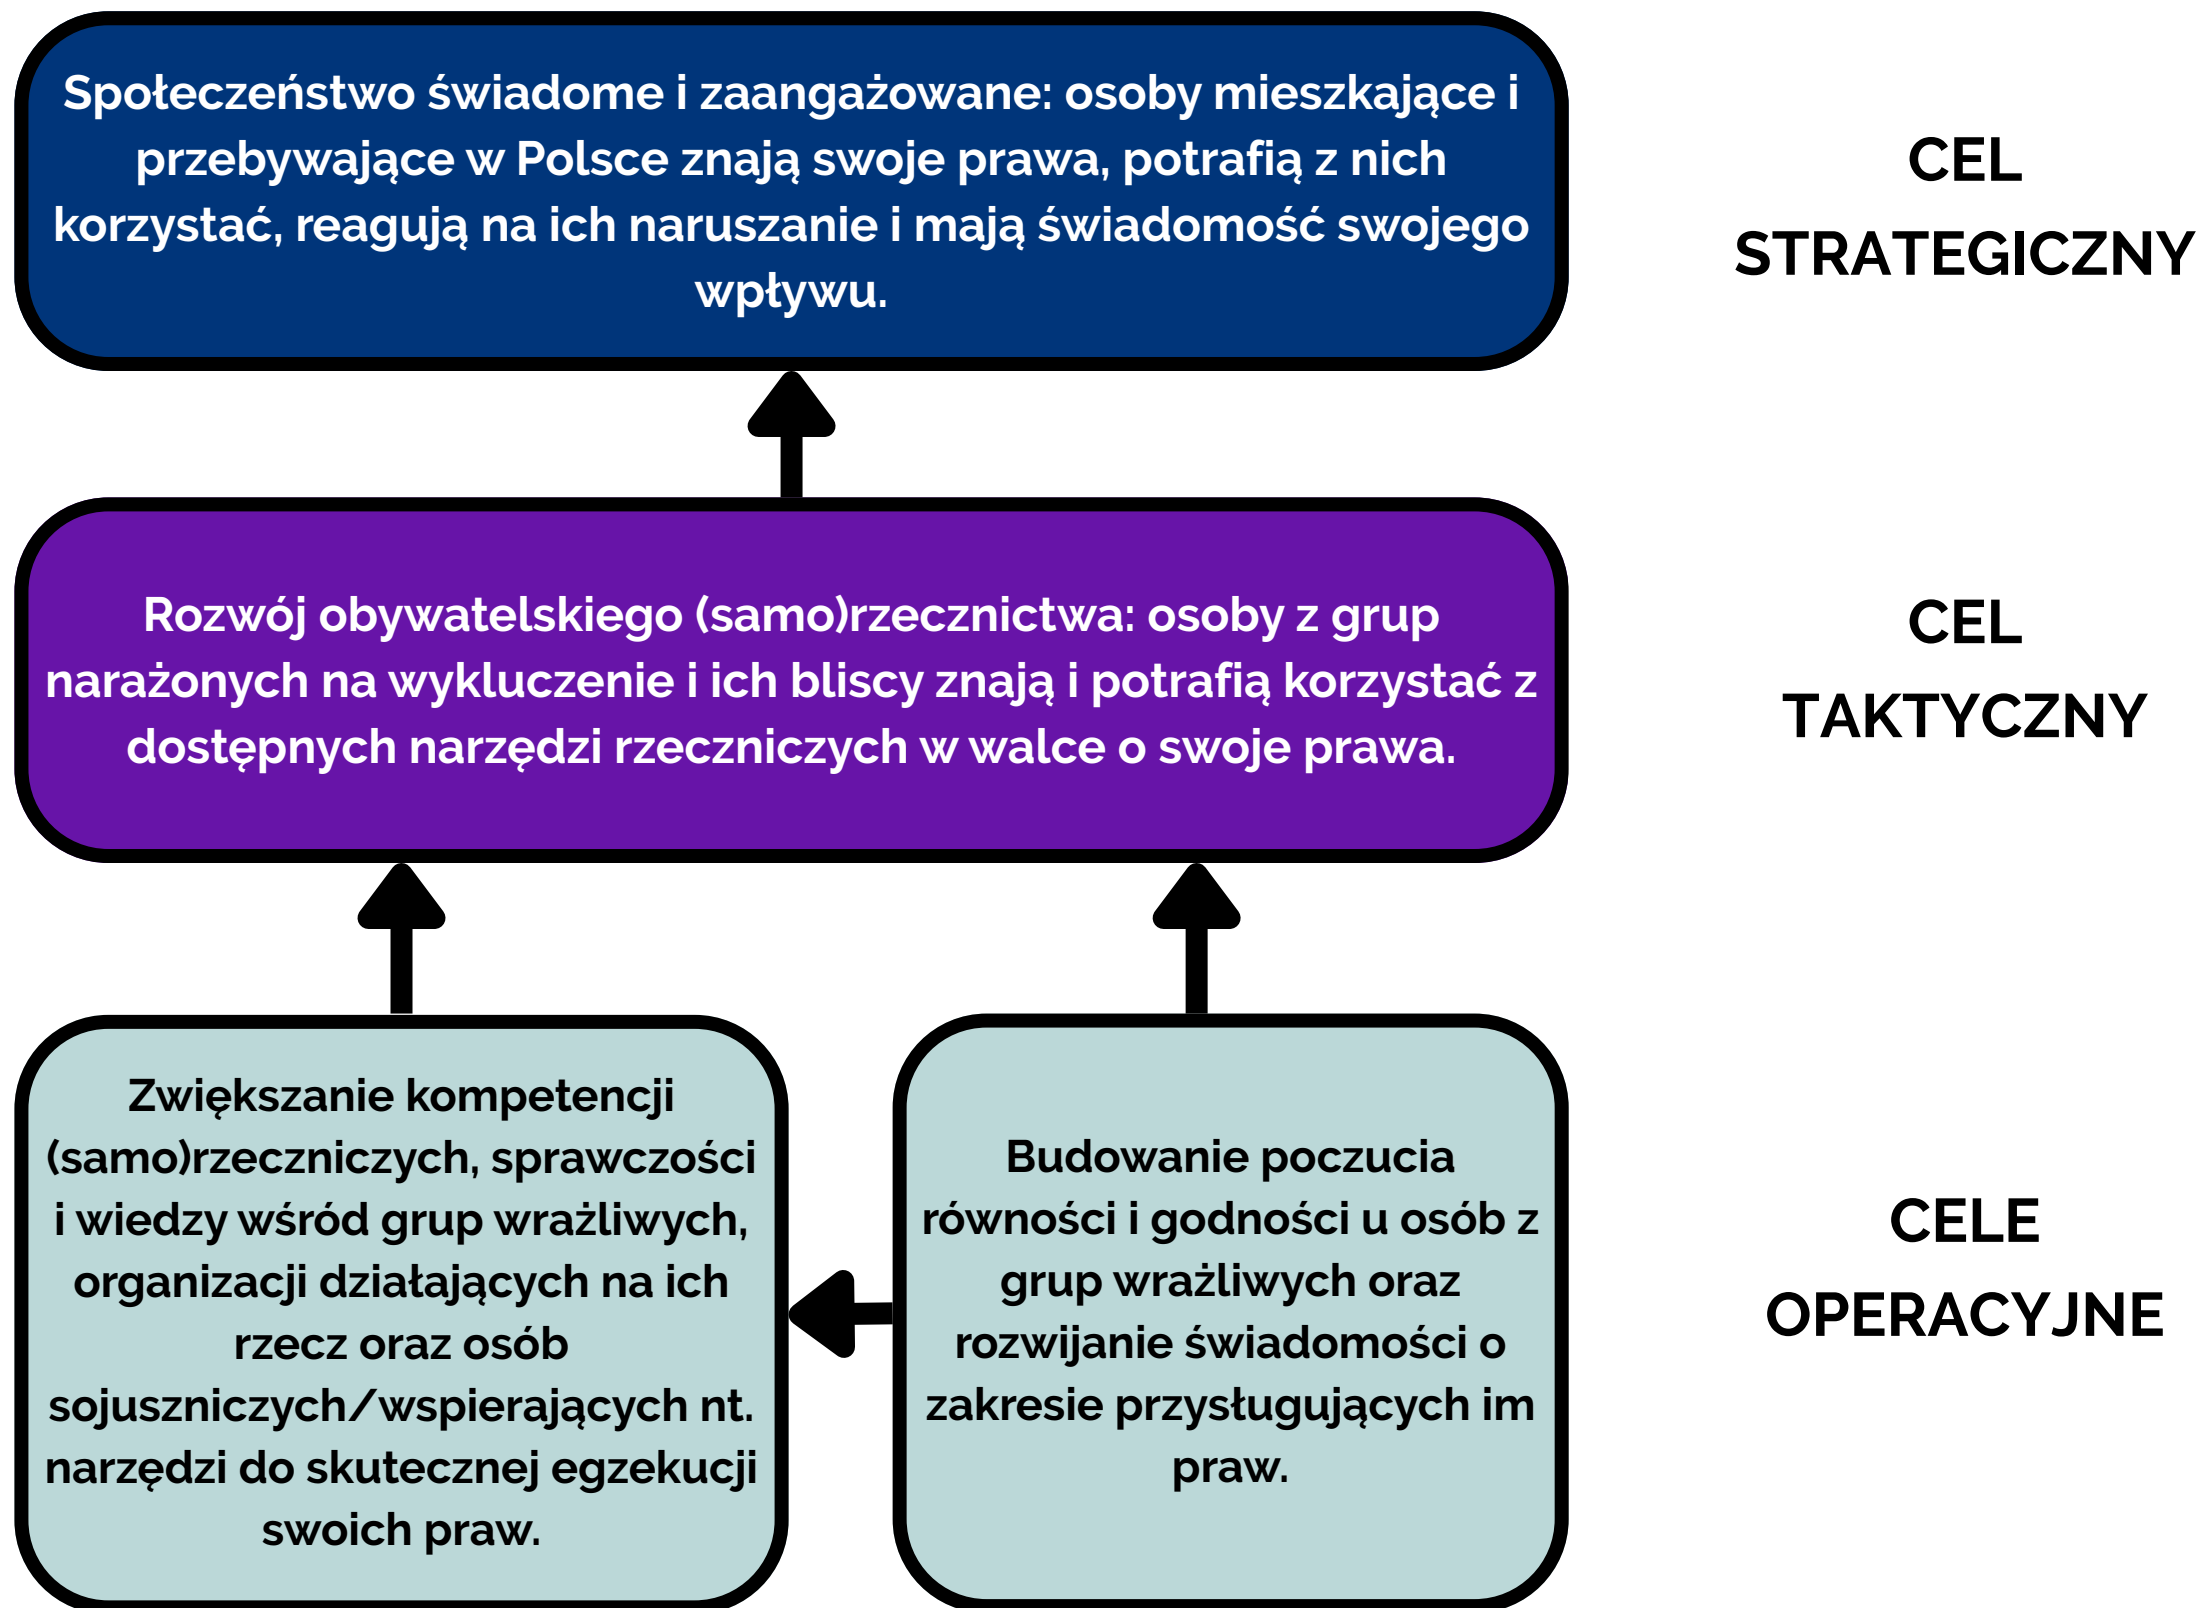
Społeczeństwo świadome i zaangażowane: osoby mieszkające i przebywające w Polsce znają swoje prawa, potrafią z nich korzystać, reagują na ich naruszanie i mają świadomość swojego wpływu.

CEL STRATEGICZNY

Rozwój obywatelskiego (samo)rzecznictwa: osoby z grup narażonych na wykluczenie i ich bliscy znają i potrafią korzystać z dostępnych narzędzi rzeczniczych w walce o swoje prawa.

CEL TAKTYCZNY

Zwiększanie kompetencji (samo)rzeczniczych, sprawczości i wiedzy wśród grup wrażliwych, organizacji działających na ich rzecz oraz osób sojuszniczych/wspierających nt. narzędzi do skutecznej egzekucji swoich praw.

Budowanie poczucia równości i godności u osób z grup wrażliwych oraz rozwijanie świadomości o zakresie przysługujących im praw.

CELE OPERACYJNE